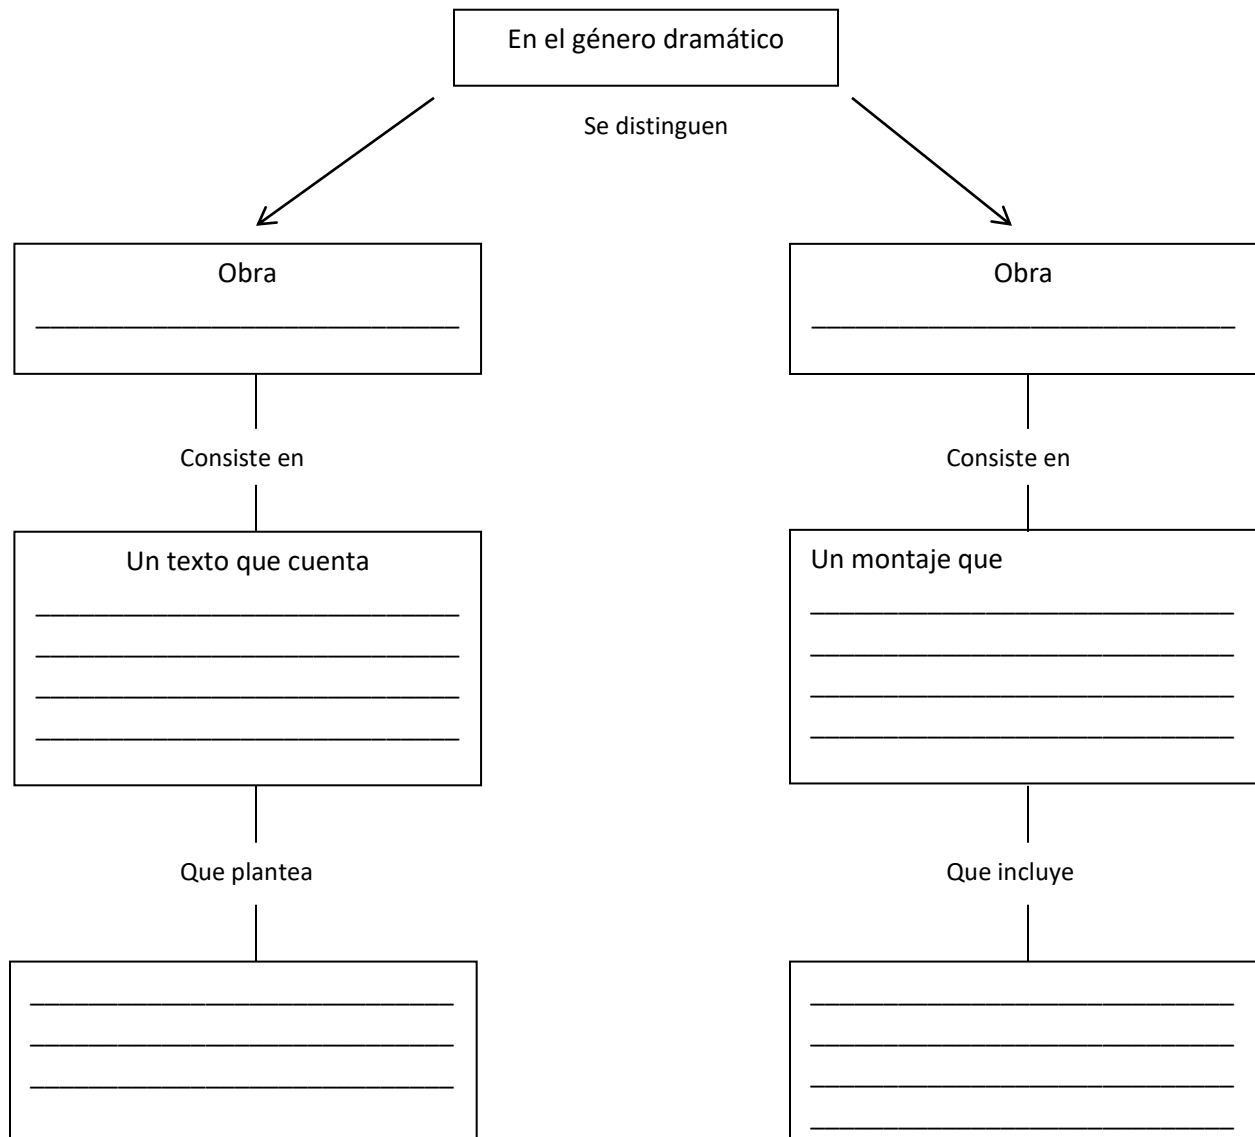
En el género dramático

Se distinguen

Obra
______________________________

Obra
______________________________

Consiste en

Consiste en

Un texto que cuenta
______________________________
______________________________
______________________________
______________________________

Un montaje que
______________________________
______________________________
______________________________
______________________________

Que plantea

Que incluye

______________________________
______________________________
______________________________

______________________________
______________________________
______________________________
______________________________